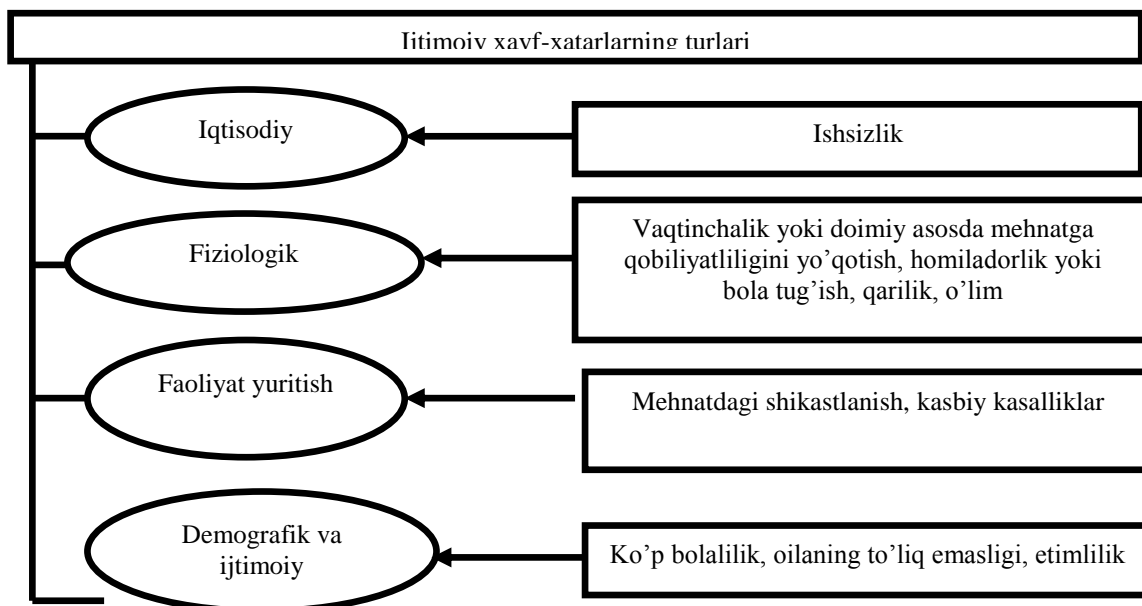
Ijtimoiy xavf-xatarlarning turlari

Iqtisodiy

Ishsizlik

Fiziologik

Vaqtinchalik yoki doimiy asosda mehnatga qobiliyatliligini yo'qotish, homiladorlik yoki bola tug'ish, qarilik, o'lim

Faoliyat yuritish

Mehnatdagi shikastlanish, kasbiy kasalliklar

Demografik va ijtimoiy

Ko'p bolalilik, oilaning to'liq emasligi, etimlilik